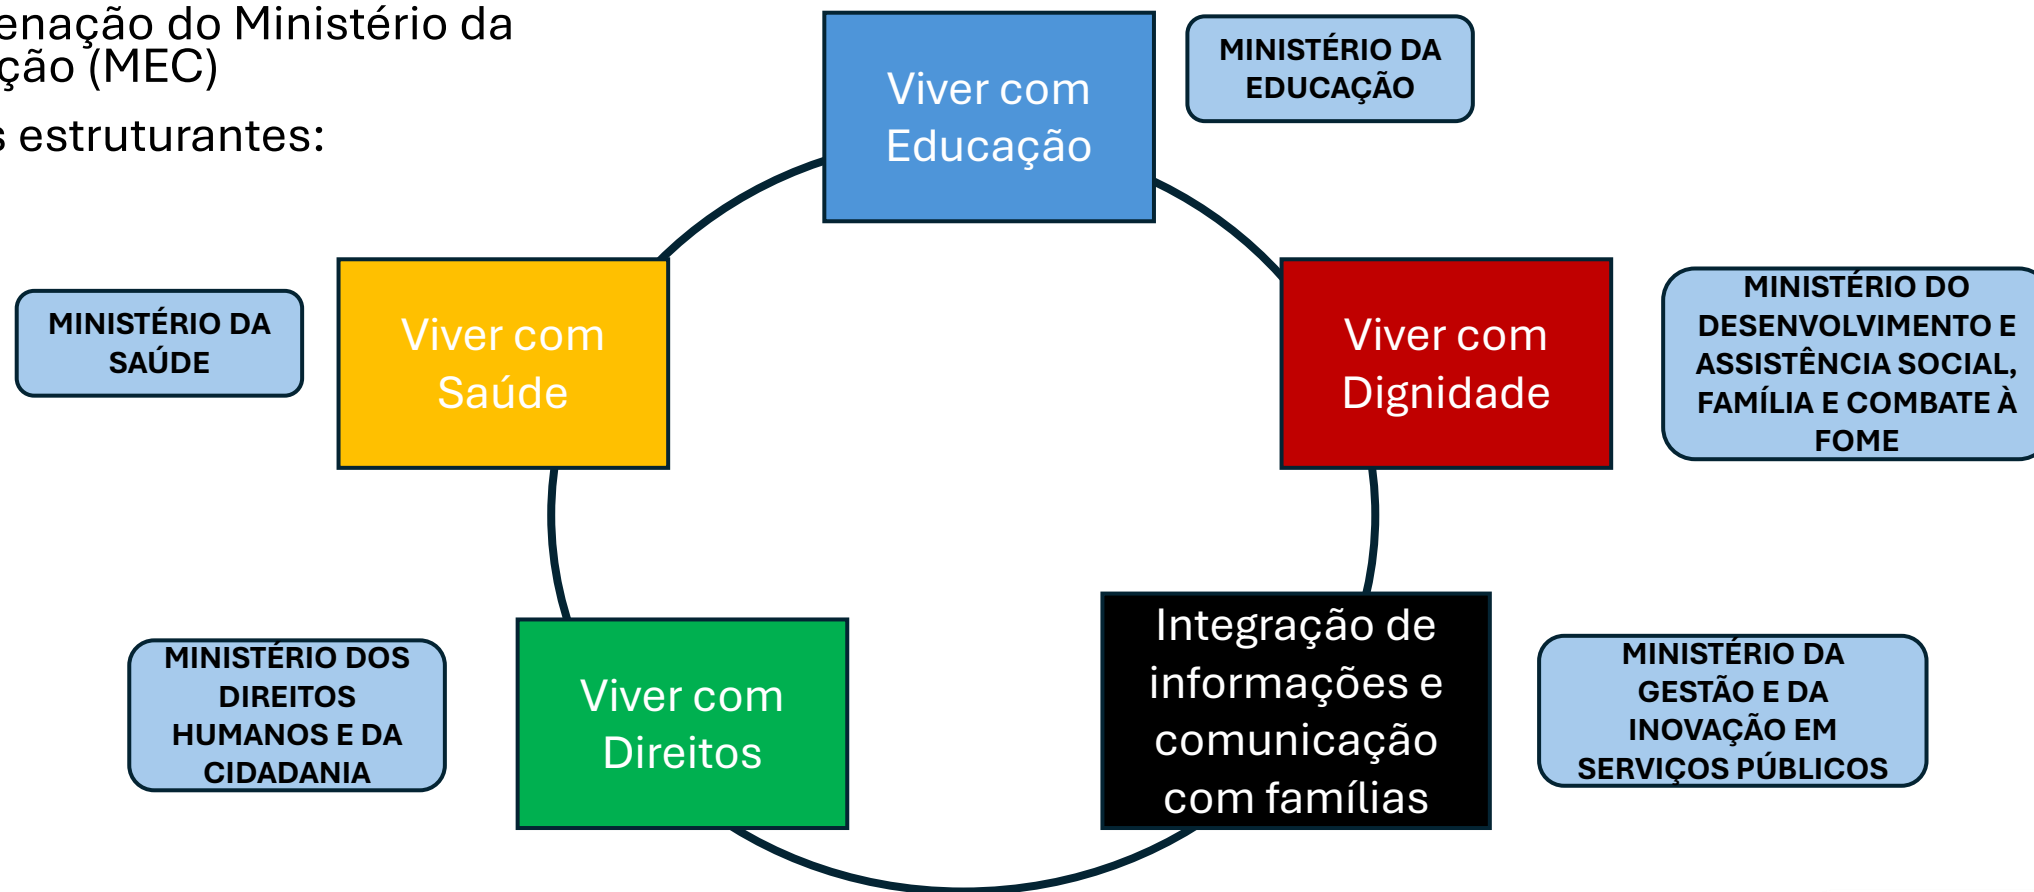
enação do Ministério da
ção (MEC)

s estruturantes:

Viver com Educação

MINISTÉRIO DA EDUCAÇÃO

MINISTÉRIO DA SAÚDE

Viver com Saúde

Viver com Dignidade

MINISTÉRIO DO DESENVOLVIMENTO E ASSISTÊNCIA SOCIAL, FAMÍLIA E COMBATE À FOME

MINISTÉRIO DOS DIREITOS HUMANOS E DA CIDADANIA

Viver com Direitos

Integração de informações e comunicação com famílias

MINISTÉRIO DA GESTÃO E DA INOVAÇÃO EM SERVIÇOS PÚBLICOS